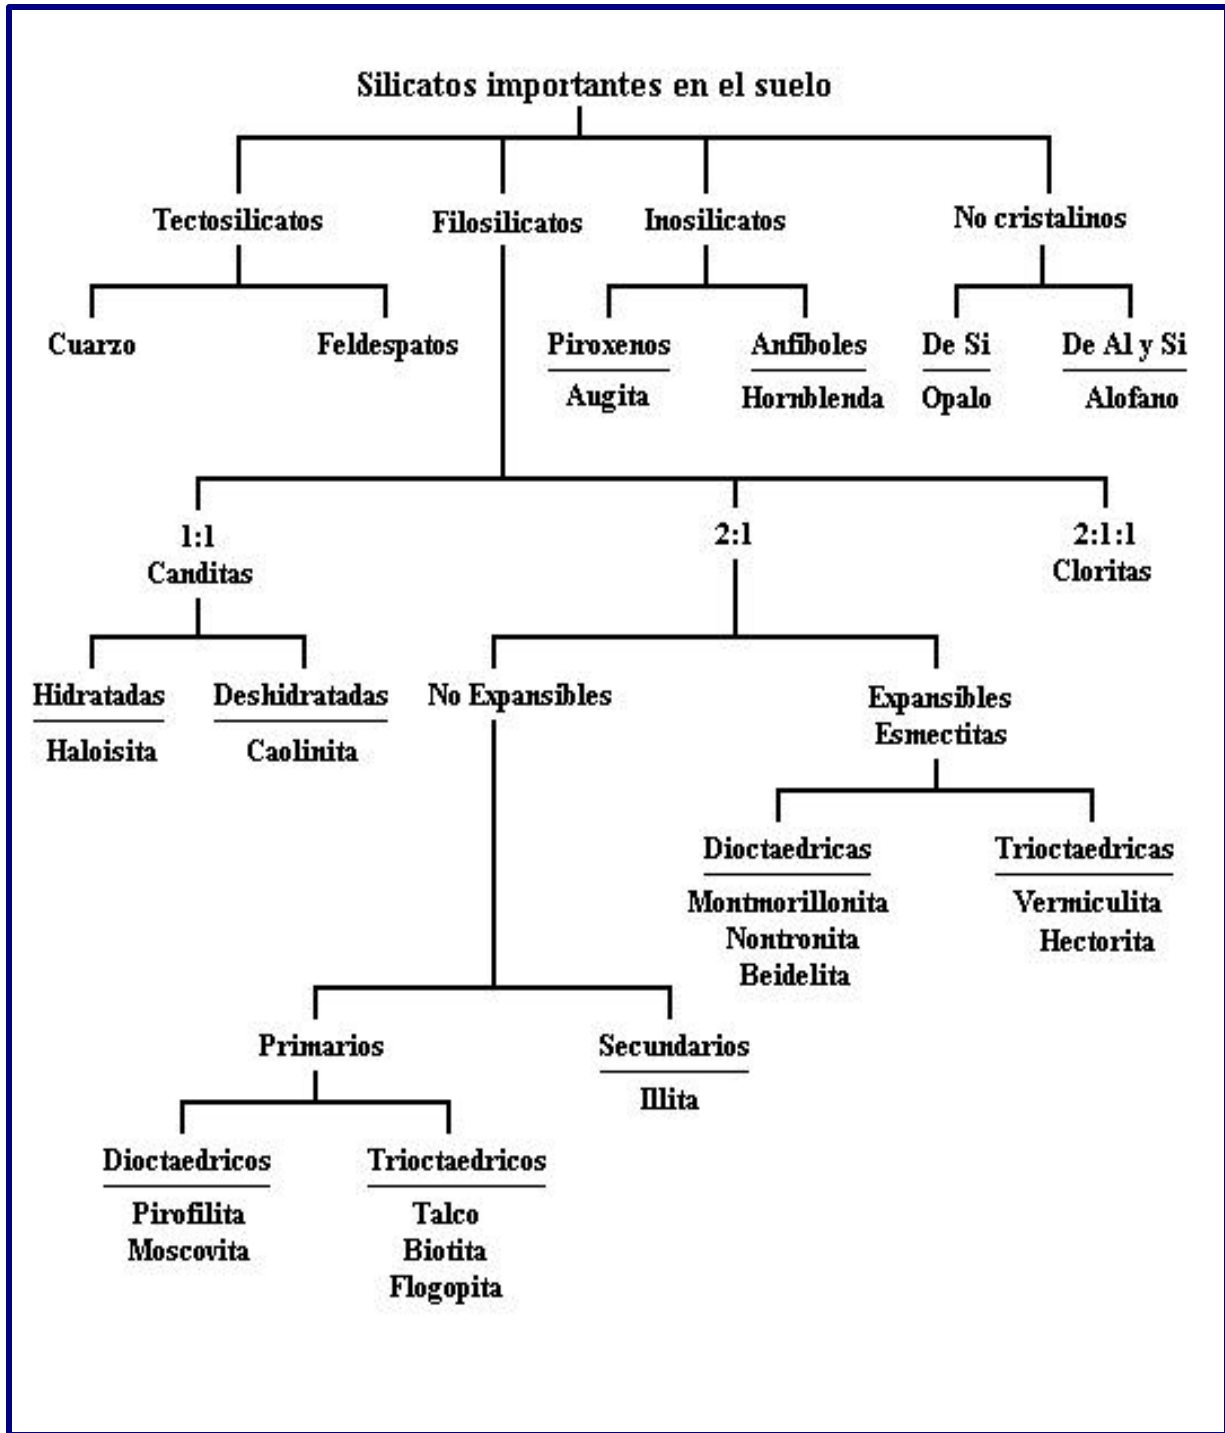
Silicatos importantes en el suelo

Tectosilicatos

Cuarzo

Feldespatos

Filosilicatos

Inosilicatos

Piroxenos

Augita

Anfiboles

Hornblenda

No cristalinos

De Si

Opalo

De Al y Si

Alofano

1:1
Canditas

Hidratadas

Haloisita

Deshidratadas

Caolinita

2:1

No Expansibles

Primarios

Dioctaedricos

Pirofilita
Moscovita

Trioctaedricos

Talco
Biotita
Flogopita

Secundarios

Illita

Expansibles
Esmectitas

Dioctaedricas

Montmorillonita
Nontronita
Beidelita

Trioctaedricas

Vermiculita
Hectorita

2:1:1
Cloritas